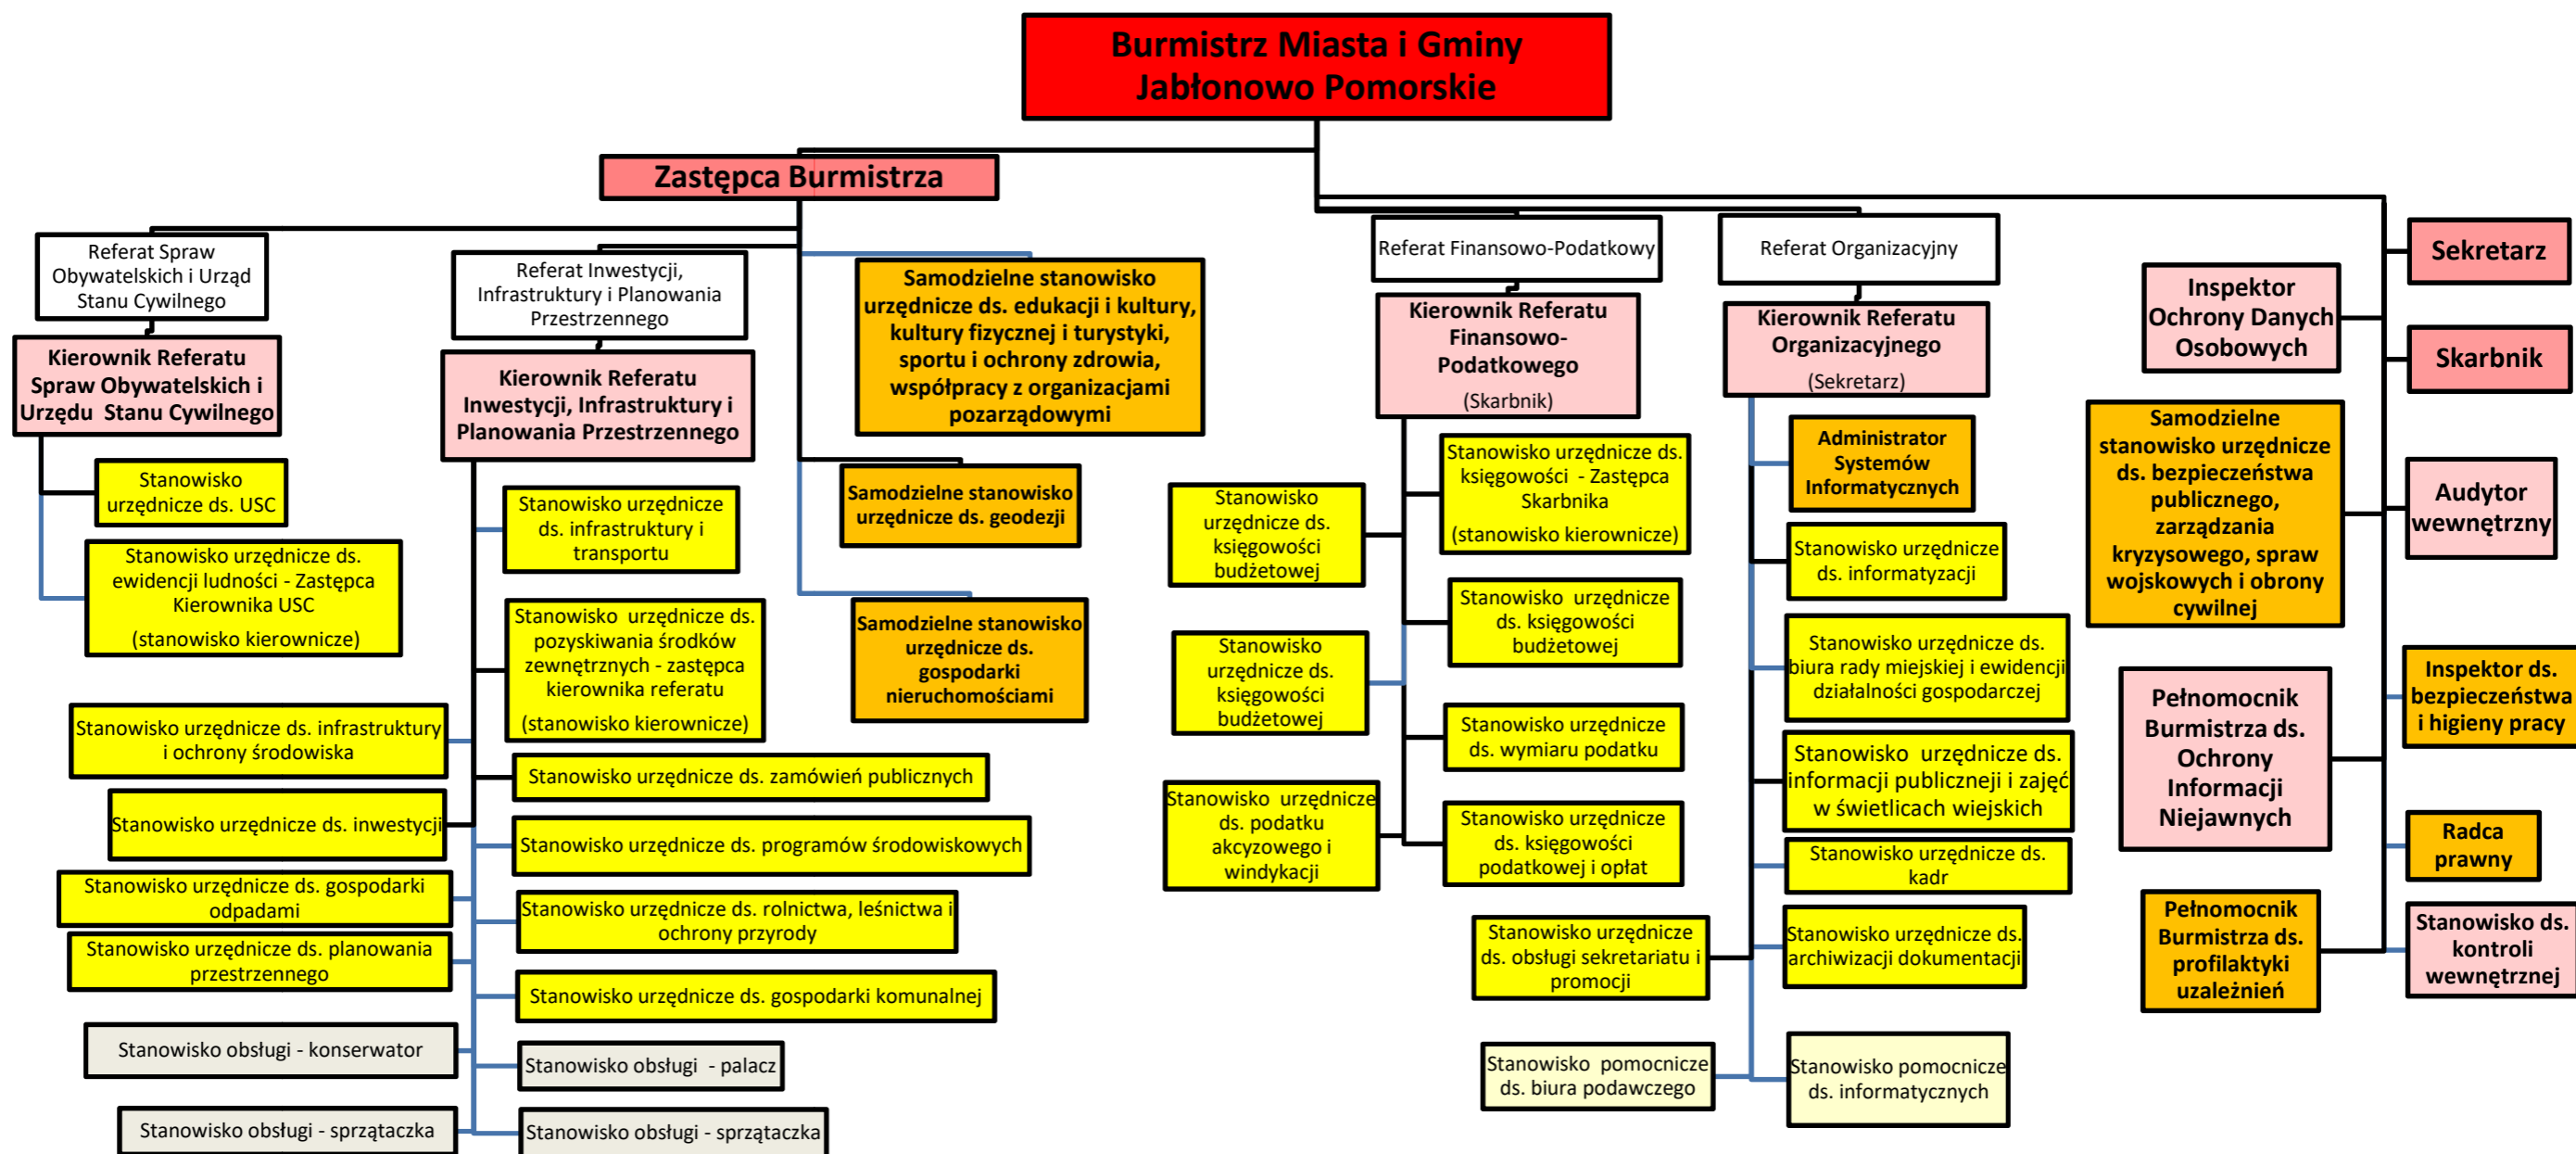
Burmistrz Miasta i Gminy Jabłonowo Pomorskie

Zastępca Burmistrza

Referat Spraw Obywatelskich i Urząd Stanu Cywilnego

Kierownik Referatu Spraw Obywatelskich i Urzędu Stanu Cywilnego

Stanowisko urzędnicze ds. USC

Stanowisko urzędnicze ds. ewidencji ludności - Zastępca Kierownika USC

(stanowisko kierownicze)

Stanowisko urzędnicze ds. infrastruktury i ochrony środowiska

Stanowisko urzędnicze ds. inwestycji

Stanowisko urzędnicze ds. gospodarki odpadami

Stanowisko urzędnicze ds. planowania przestrzennego

Stanowisko obsługi - konserwator

Stanowisko obsługi - sprzątaczka

Referat Inwestycji, Infrastruktury i Planowania Przestrzennego

Kierownik Referatu Inwestycji, Infrastruktury i Planowania Przestrzennego

Stanowisko urzędnicze ds. infrastruktury i transportu

Stanowisko urzędnicze ds. pozyskiwania środków zewnętrznych - zastępca kierownika referatu

(stanowisko kierownicze)

Stanowisko urzędnicze ds. zamówień publicznych

Stanowisko urzędnicze ds. programów środowiskowych

Stanowisko urzędnicze ds. rolnictwa, leśnictwa i ochrony przyrody

Stanowisko urzędnicze ds. gospodarki komunalnej

Stanowisko obsługi - palacz

Stanowisko obsługi - sprzątaczka

Samodzielne stanowisko urzędnicze ds. edukacji i kultury, kultury fizycznej i turystyki, sportu i ochrony zdrowia, współpracy z organizacjami pozarządowymi

Samodzielne stanowisko urzędnicze ds. geodezji

Samodzielne stanowisko urzędnicze ds. gospodarki nieruchomościami

Referat Finansowo-Podatkowy

Kierownik Referatu Finansowo-Podatkowego

(Skarbnik)

Stanowisko urzędnicze ds. księgowości budżetowej

Stanowisko urzędnicze ds. księgowości budżetowej

Stanowisko urzędnicze ds. podatku akcyzowego i windykacji

Stanowisko urzędnicze ds. księgowości - Zastępca Skarbnika

(stanowisko kierownicze)

Stanowisko urzędnicze ds. księgowości budżetowej

Stanowisko urzędnicze ds. wymiaru podatku

Stanowisko urzędnicze ds. księgowości podatkowej i opłat

Stanowisko urzędnicze ds. obsługi sekretariatu i promocji

Stanowisko pomocnicze ds. biura podawczego

Referat Organizacyjny

Kierownik Referatu Organizacyjnego

(Sekretarz)

Administrator Systemów Informatycznych

Stanowisko urzędnicze ds. informatyzacji

Stanowisko urzędnicze ds. biura rady miejskiej i ewidencji działalności gospodarczej

Stanowisko urzędnicze ds. informacji publicznej i zajęć w świetlicach wiejskich

Stanowisko urzędnicze ds. kadr

Stanowisko urzędnicze ds. archiwizacji dokumentacji

Stanowisko pomocnicze ds. informatycznych

Inspektor Ochrony Danych Osobowych

Samodzielne stanowisko urzędnicze ds. bezpieczeństwa publicznego, zarządzania kryzysowego, spraw wojskowych i obrony cywilnej

Pełnomocnik Burmistrza ds. Ochrony Informacji Niejawnych

Pełnomocnik Burmistrza ds. profilaktyki uzależnień

Sekretarz

Skarbnik

Audytor wewnętrzny

Inspektor ds. bezpieczeństwa i higieny pracy

Radca prawny

Stanowisko ds. kontroli wewnętrznej